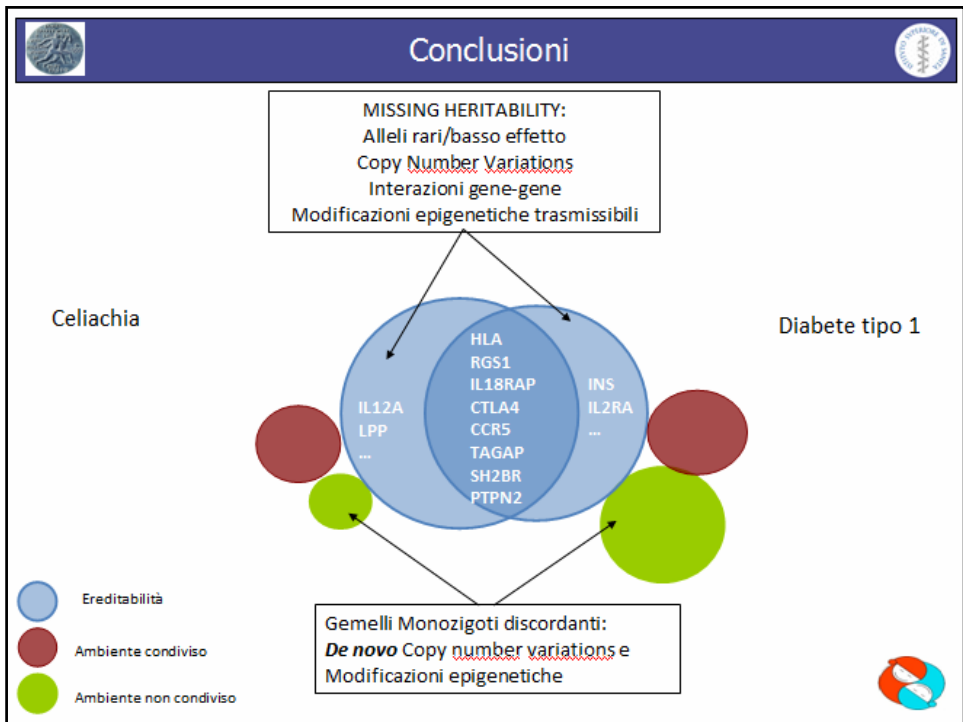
Conclusioni

MISSING HERITABILITY:
Alleli rari/basso effetto
Copy Number Variations
Interazioni gene-gene
Modificazioni epigenetiche trasmissibili

Celiachia

Diabete tipo 1

IL12A
LPP
...

HLA
RGS1
IL18RAP
CTLA4
CCR5
TAGAP
SH2BR
PTPN2

INS
IL2RA
...

Ereditabilità

Ambiente condiviso

Ambiente non condiviso

Gemelli Monozigoti discordanti:
***De novo*** Copy number variations e
Modificazioni epigenetiche